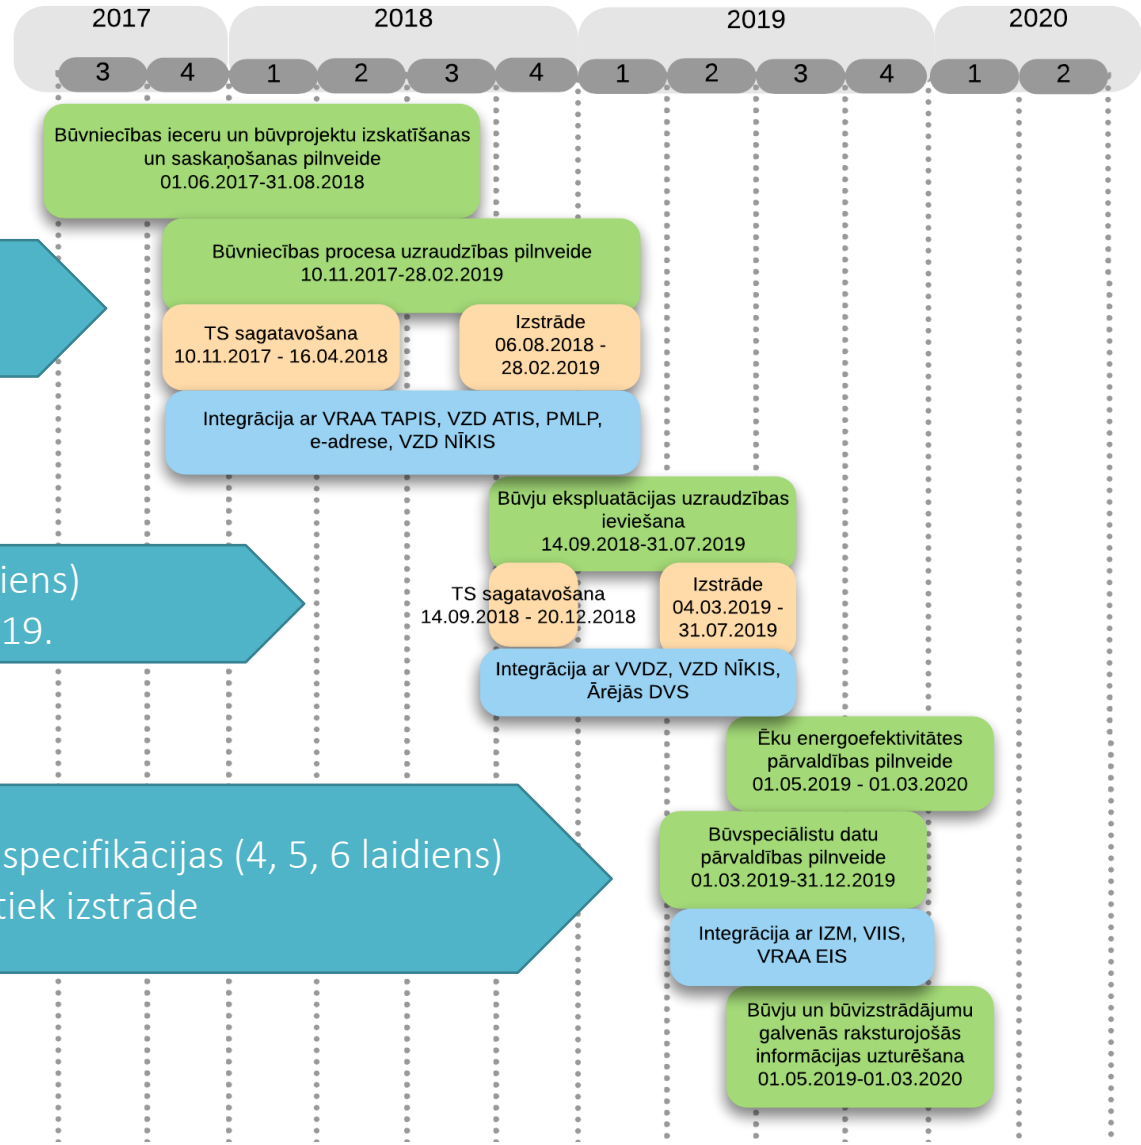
| 2017 | | 2018 | | | | 2019 | | | | 2020 | |
|---|---|---|---|---|---|---|---|---|---|---|---|
| 3 | 4 | 1 | 2 | 3 | 4 | 1 | 2 | 3 | 4 | 1 | 2 |

Būvniecības ieceru un būvprojektu izskatīšanas un saskaņošanas pilnveide 01.06.2017-31.08.2018

Būvniecības procesa uzraudzības pilnveide 10.11.2017-28.02.2019

TS sagatavošana 10.11.2017 - 16.04.2018

Izstrāde 06.08.2018 - 28.02.2019

Integrācija ar VRAA TAPIS, VZD ATIS, PMLP, e-adrese, VZD NĪKIS

Būvju ekspluatācijas uzraudzības ieviešana 14.09.2018-31.07.2019

iens)
19.

TS sagatavošana 14.09.2018 - 20.12.2018

Izstrāde 04.03.2019 - 31.07.2019

Integrācija ar VVDZ, VZD NĪKIS, Ārējās DVS

Ēku energoefektivitātes pārvaldības pilnveide 01.05.2019 - 01.03.2020

specifikācijas (4, 5, 6 laidiens)
tiek izstrāde

Būvspeciālistu datu pārvaldības pilnveide 01.03.2019-31.12.2019

Integrācija ar IZM, VIIS, VRAA EIS

Būvju un būvizstrādājumu galvenās raksturojošās informācijas uzturēšana 01.05.2019-01.03.2020